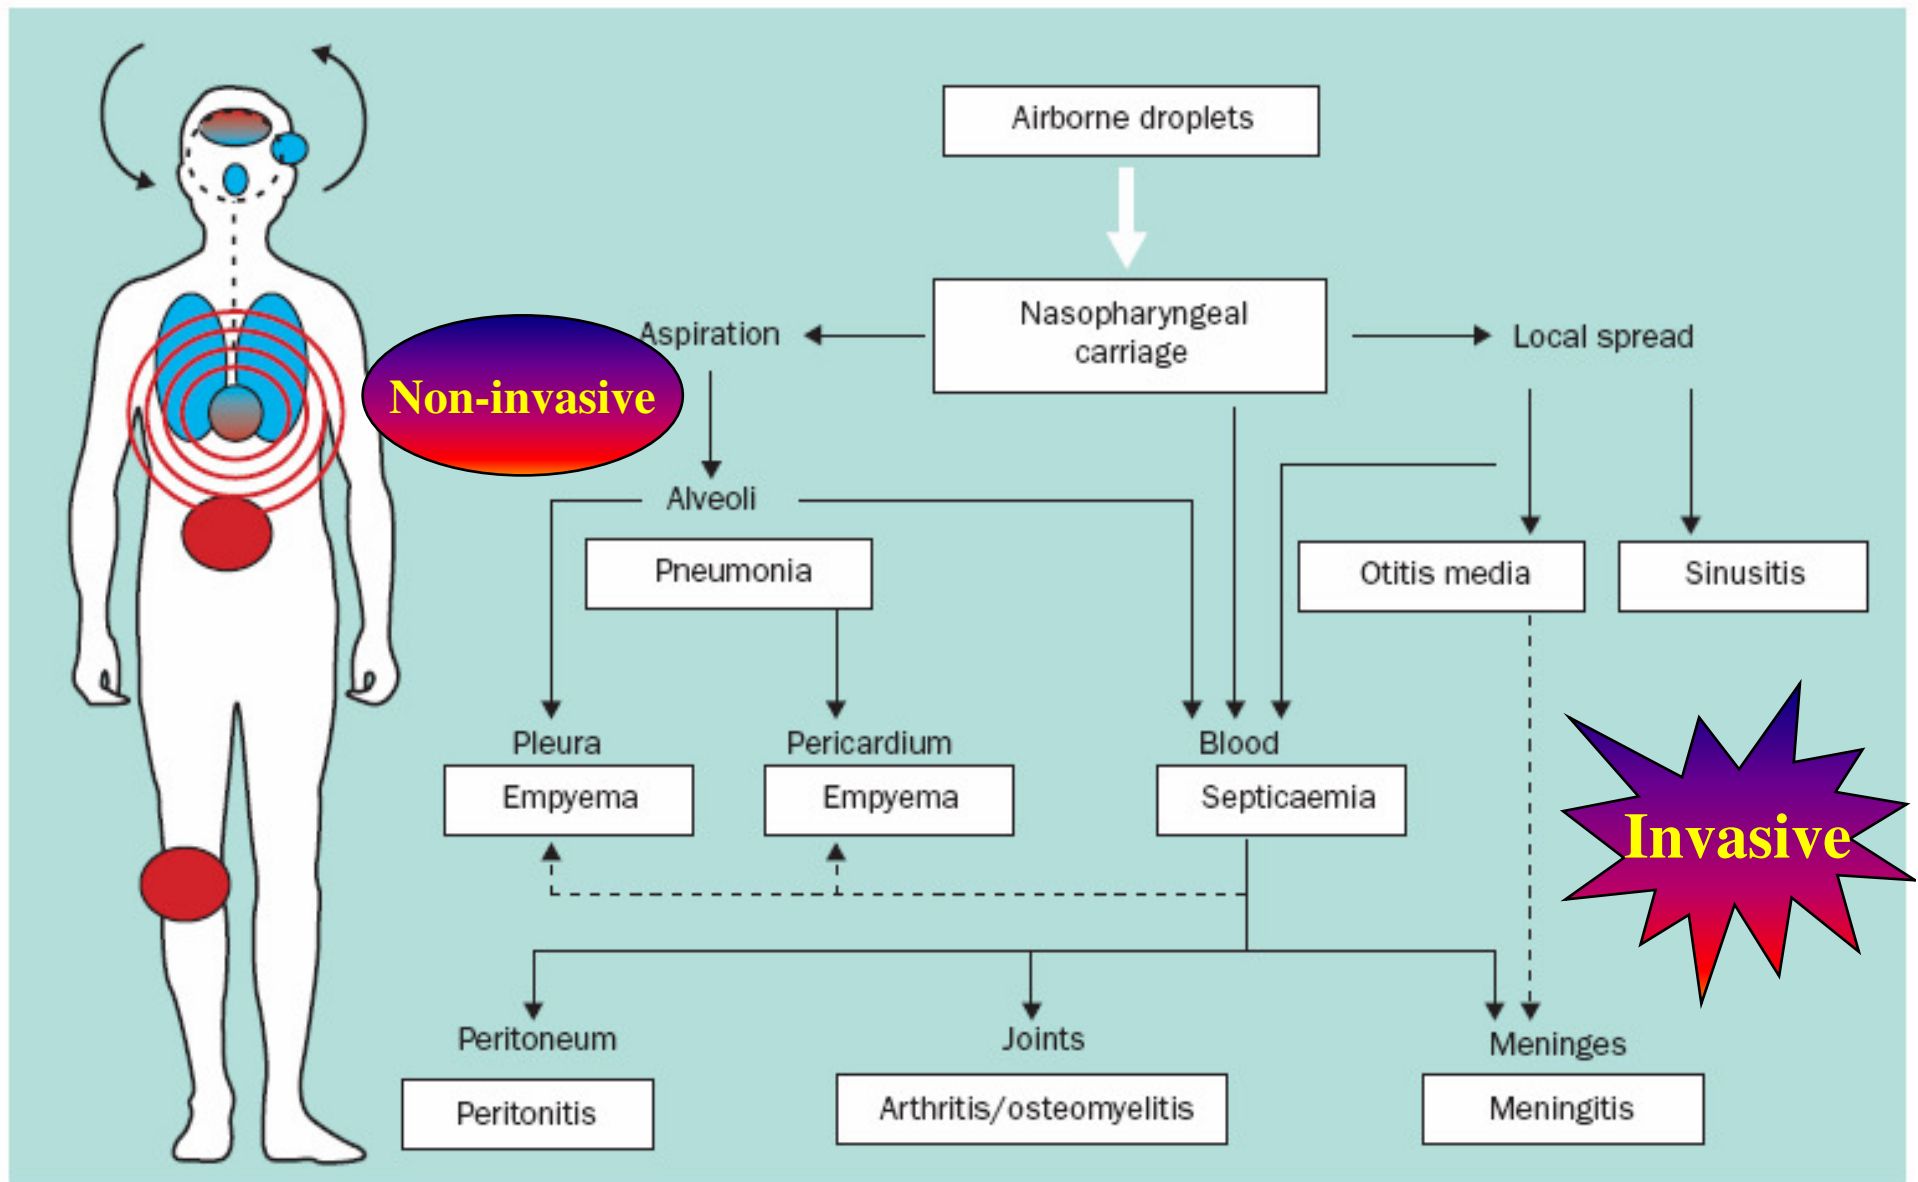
Airborne droplets

Nasopharyngeal carriage

Aspiration

Local spread

Non-invasive

Alveoli

Pneumonia

Otitis media

Sinusitis

Pleura

Empyema

Pericardium

Empyema

Blood

Septicaemia

Invasive

Peritoneum

Peritonitis

Joints

Arthritis/osteomyelitis

Meninges

Meningitis